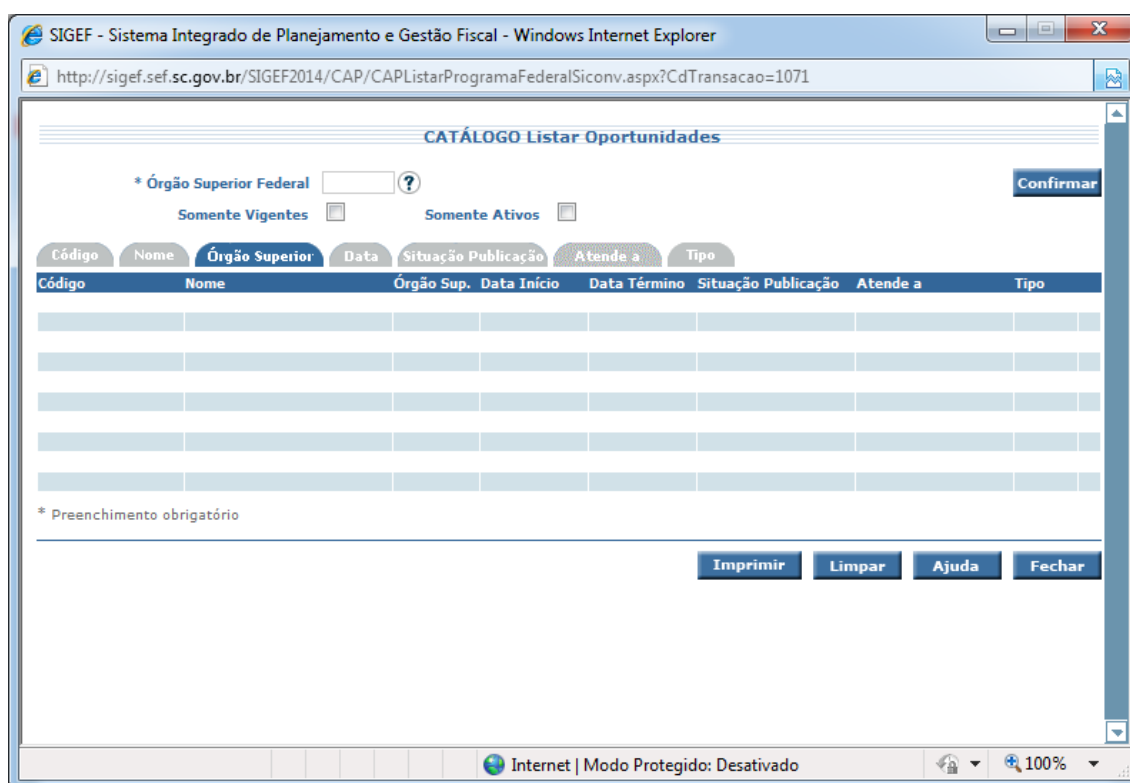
SIGEF - Sistema Integrado de Planejamento e Gestão Fiscal - Windows Internet Explorer

http://sigef.sef.sc.gov.br/SIGEF2014/CAP/CAPListarProgramaFederalSiconv.aspx?CdTransacao=1071

CATÁLOGO Listar Oportunidades

* Órgão Superior Federal ?

Confirmar

Somente Vigentes Somente Ativos

Código Nome Órgão Superior Data Situação Publicação Atende a Tipo

| Código | Nome | Órgão Sup. | Data Início | Data Término | Situação Publicação | Atende a | Tipo |
|---|---|---|---|---|---|---|---|
| | | | | | | | |
| | | | | | | | |
| | | | | | | | |
| | | | | | | | |
| | | | | | | | |

* Preenchimento obrigatório

Imprimir Limpar Ajuda Fechar

Internet | Modo Protegido: Desativado

100%